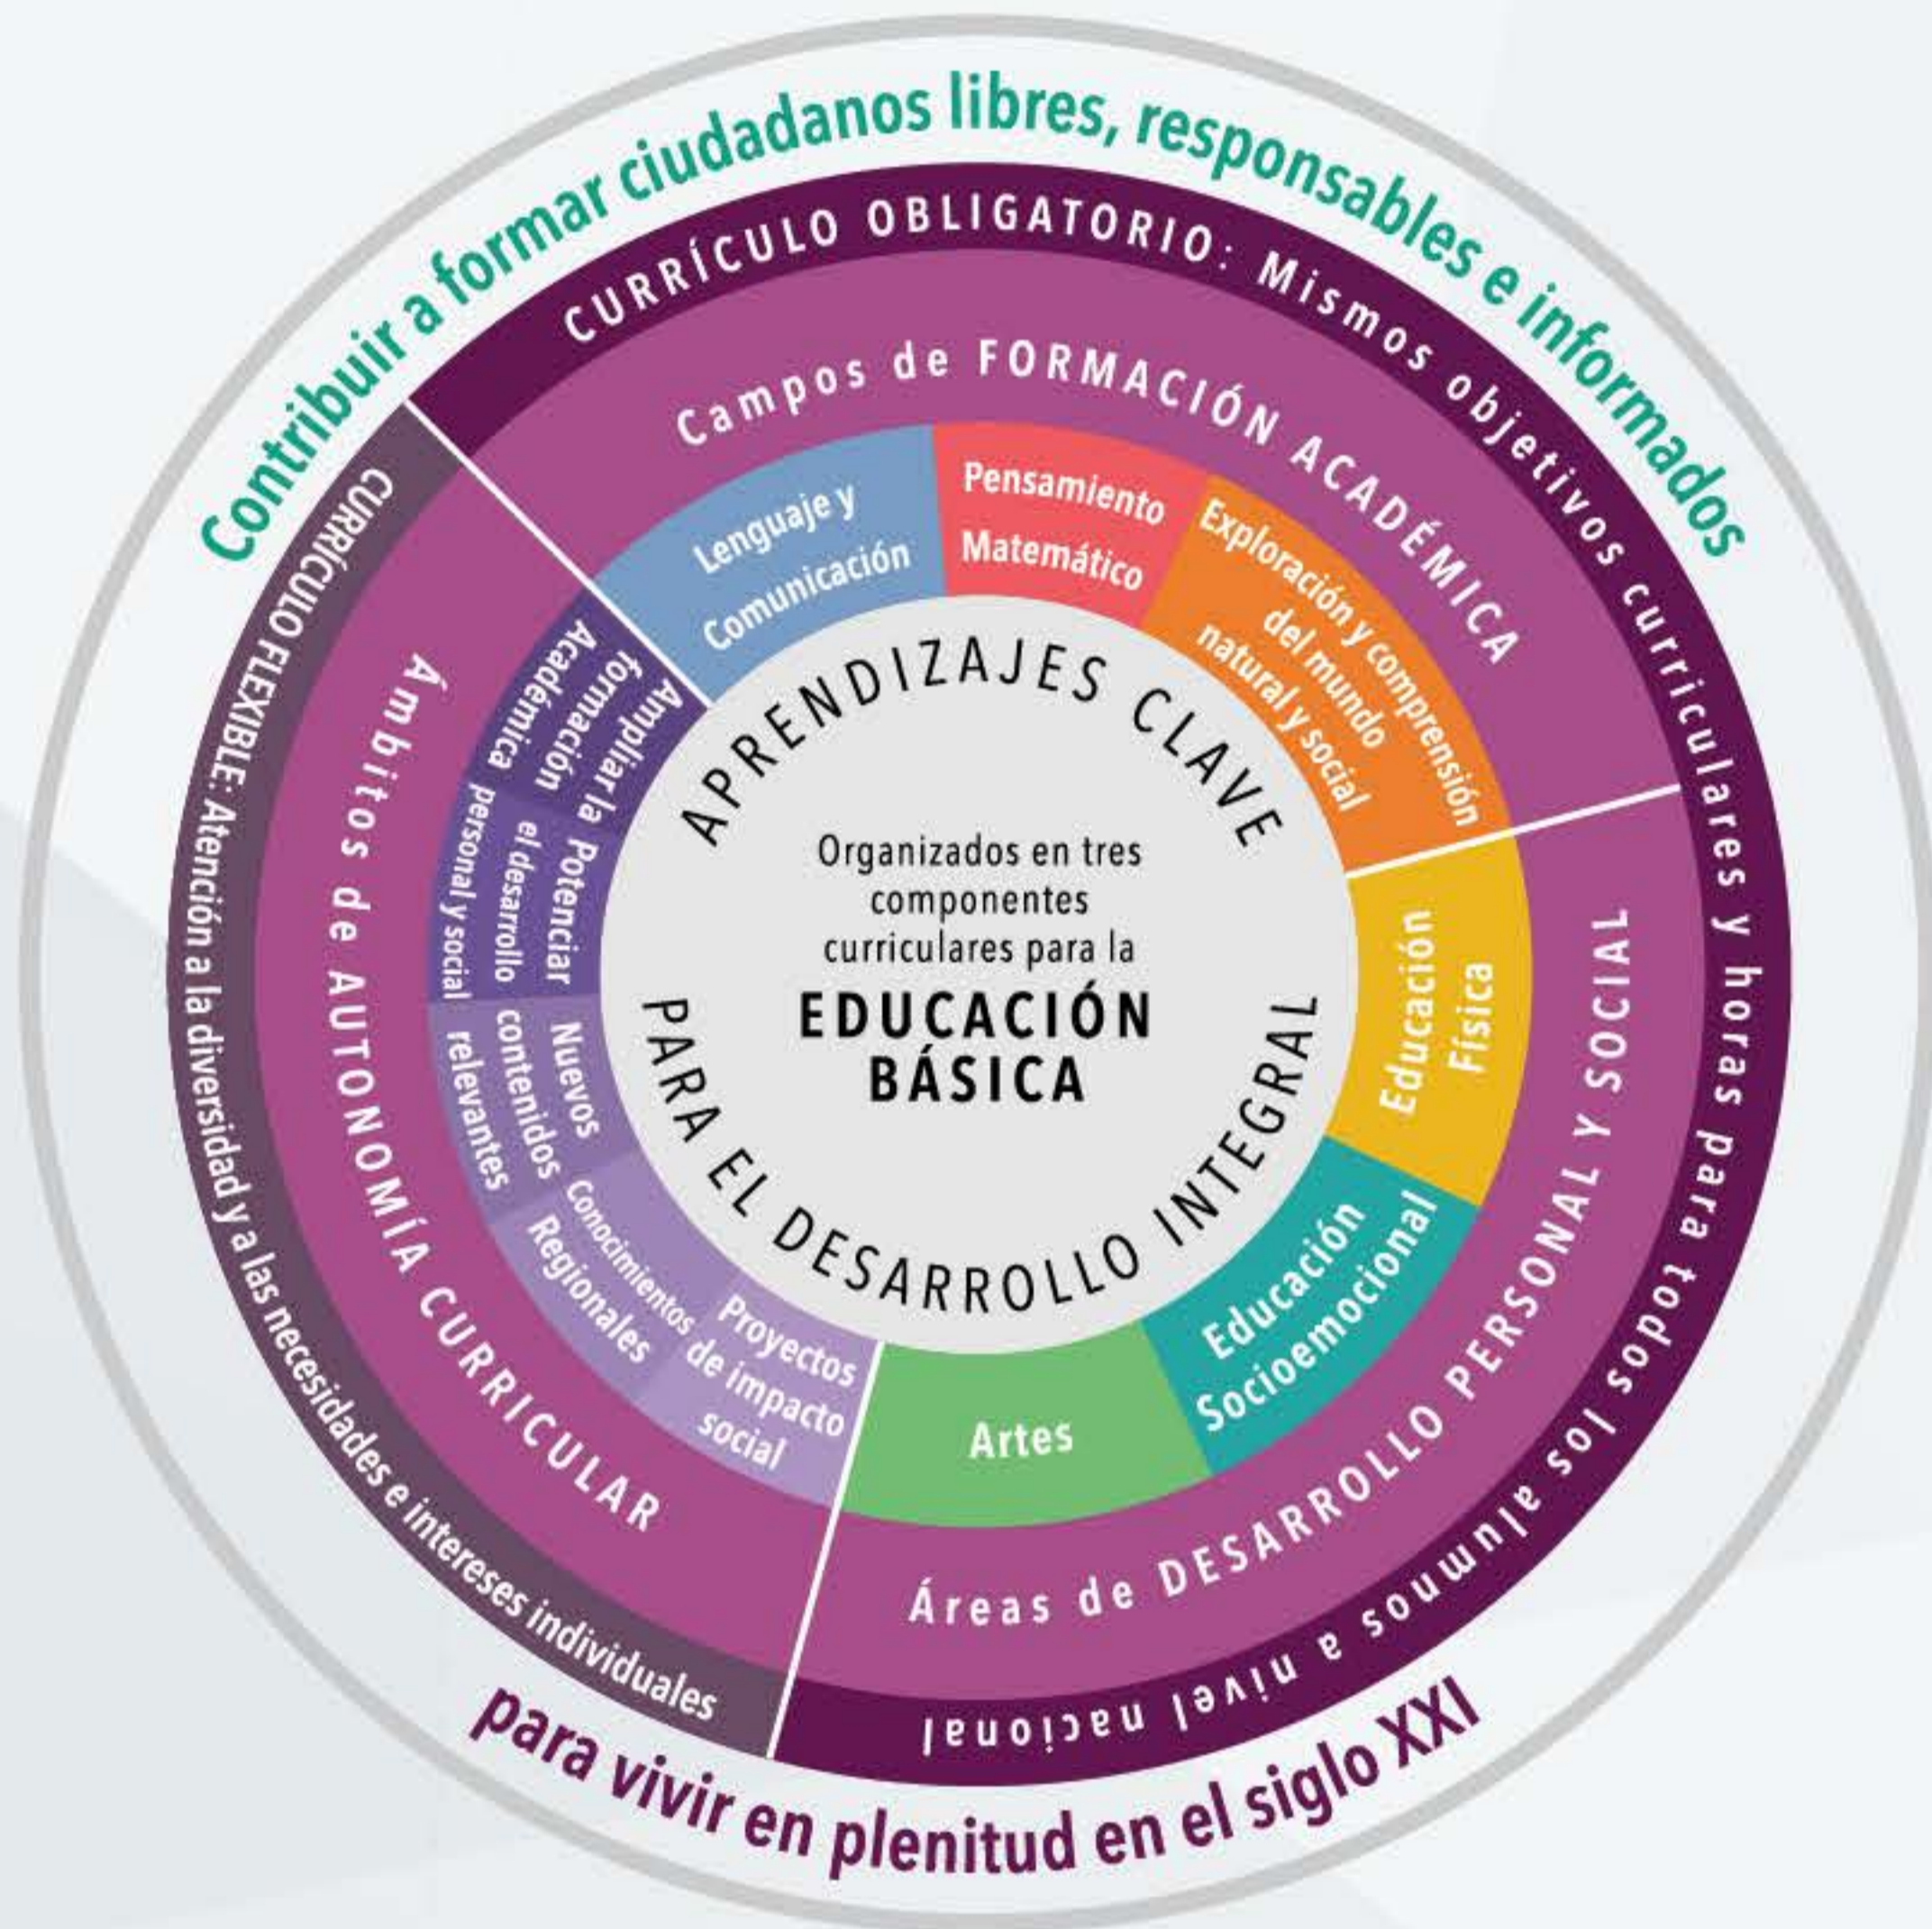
Contribuir a formar ciudadanos libres, responsables e informados

CURRÍCULO OBLIGATORIO: Mismos objetivos curriculares y horas para todos los alumnos a nivel nacional

Campos de FORMACIÓN ACADÉMICA

Lenguaje y Comunicación

Pensamiento Matemático

Exploración y comprensión del mundo natural y social

Áreas de DESARROLLO PERSONAL Y SOCIAL

Educación Física

Educación Socioemocional

Artes

CURRÍCULO FLEXIBLE: Atención a la diversidad y a las necesidades e intereses individuales

Ámbitos de AUTONOMÍA CURRICULAR

Ampliar la formación Académica

Potenciar el desarrollo personal y social

Nuevos contenidos relevantes

Conocimientos Regionales

Proyectos de impacto social

APRENDIZAJES CLAVE PARA EL DESARROLLO INTEGRAL

Organizados en tres componentes curriculares para la

EDUCACIÓN BÁSICA

para vivir en plenitud en el siglo XXI